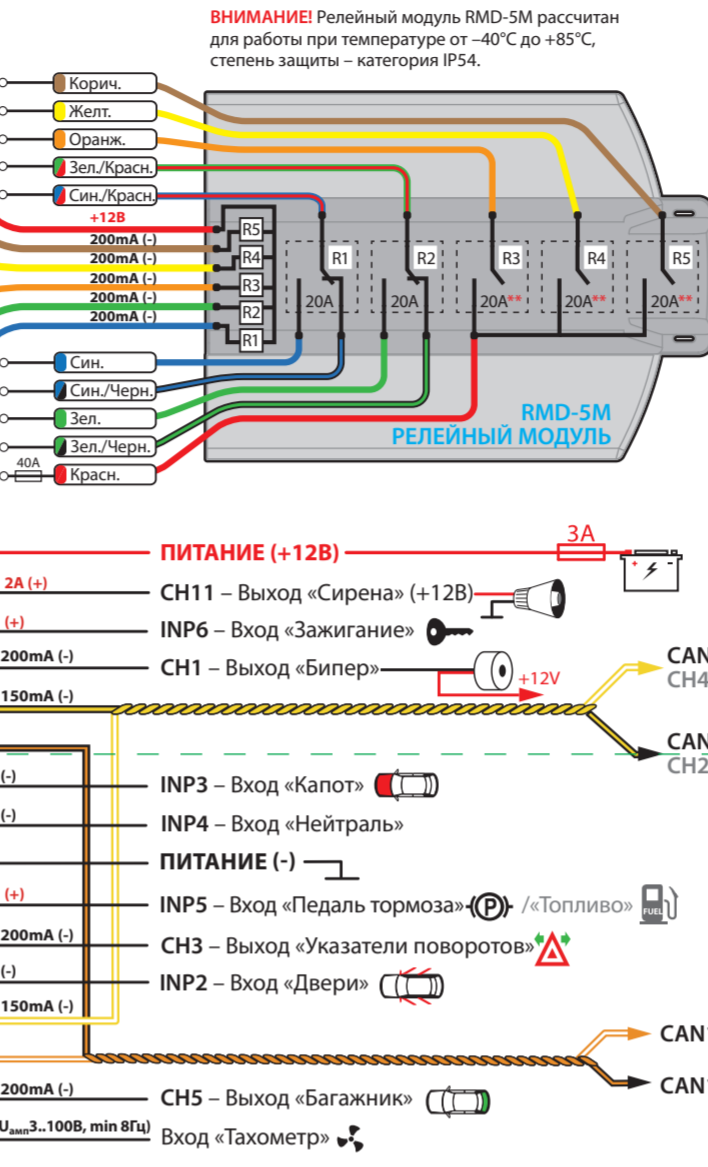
ВНИМАНИЕ! Релейный модуль RMD-5M рассчитан для работы при температуре от –40°C до +85°C, степень защиты – категория IP54.

Корич.
Желт.
Оранж.
Зел./Красн.
Син./Красн.
+12В
200mA (-)
200mA (-)
200mA (-)
200mA (-)
200mA (-)
R5
R4
R3
R2
R1
Син.
Син./Черн.
Зел.
Зел./Черн.
40A
Красн.

R1
R2
R3
R4
R5
20A
20A
20A**
20A**
20A**

RMD-5M
РЕЛЕЙНЫЙ МОДУЛЬ

ПИТАНИЕ (+12В)
3A
2A (+)
CH11 – Выход «Сирена» (+12В)
(+)
INP6 – Вход «Зажигание»
200mA (-)
CH1 – Выход «Бипер»
+12V
150mA (-)
CAN
CH4
CAN
CH2
(-)
INP3 – Вход «Капот»
(-)
INP4 – Вход «Нейтраль»
ПИТАНИЕ (-)
(+)
INP5 – Вход «Педаль тормоза» P /«Топливо» FUEL
200mA (-)
CH3 – Выход «Указатели поворотов»
(-)
INP2 – Вход «Двери»
150mA (-)
CAN
CAN
200mA (-)
CH5 – Выход «Багажник»
$U_{амп}$3..100В, min 8Гц)
Вход «Тахометр»